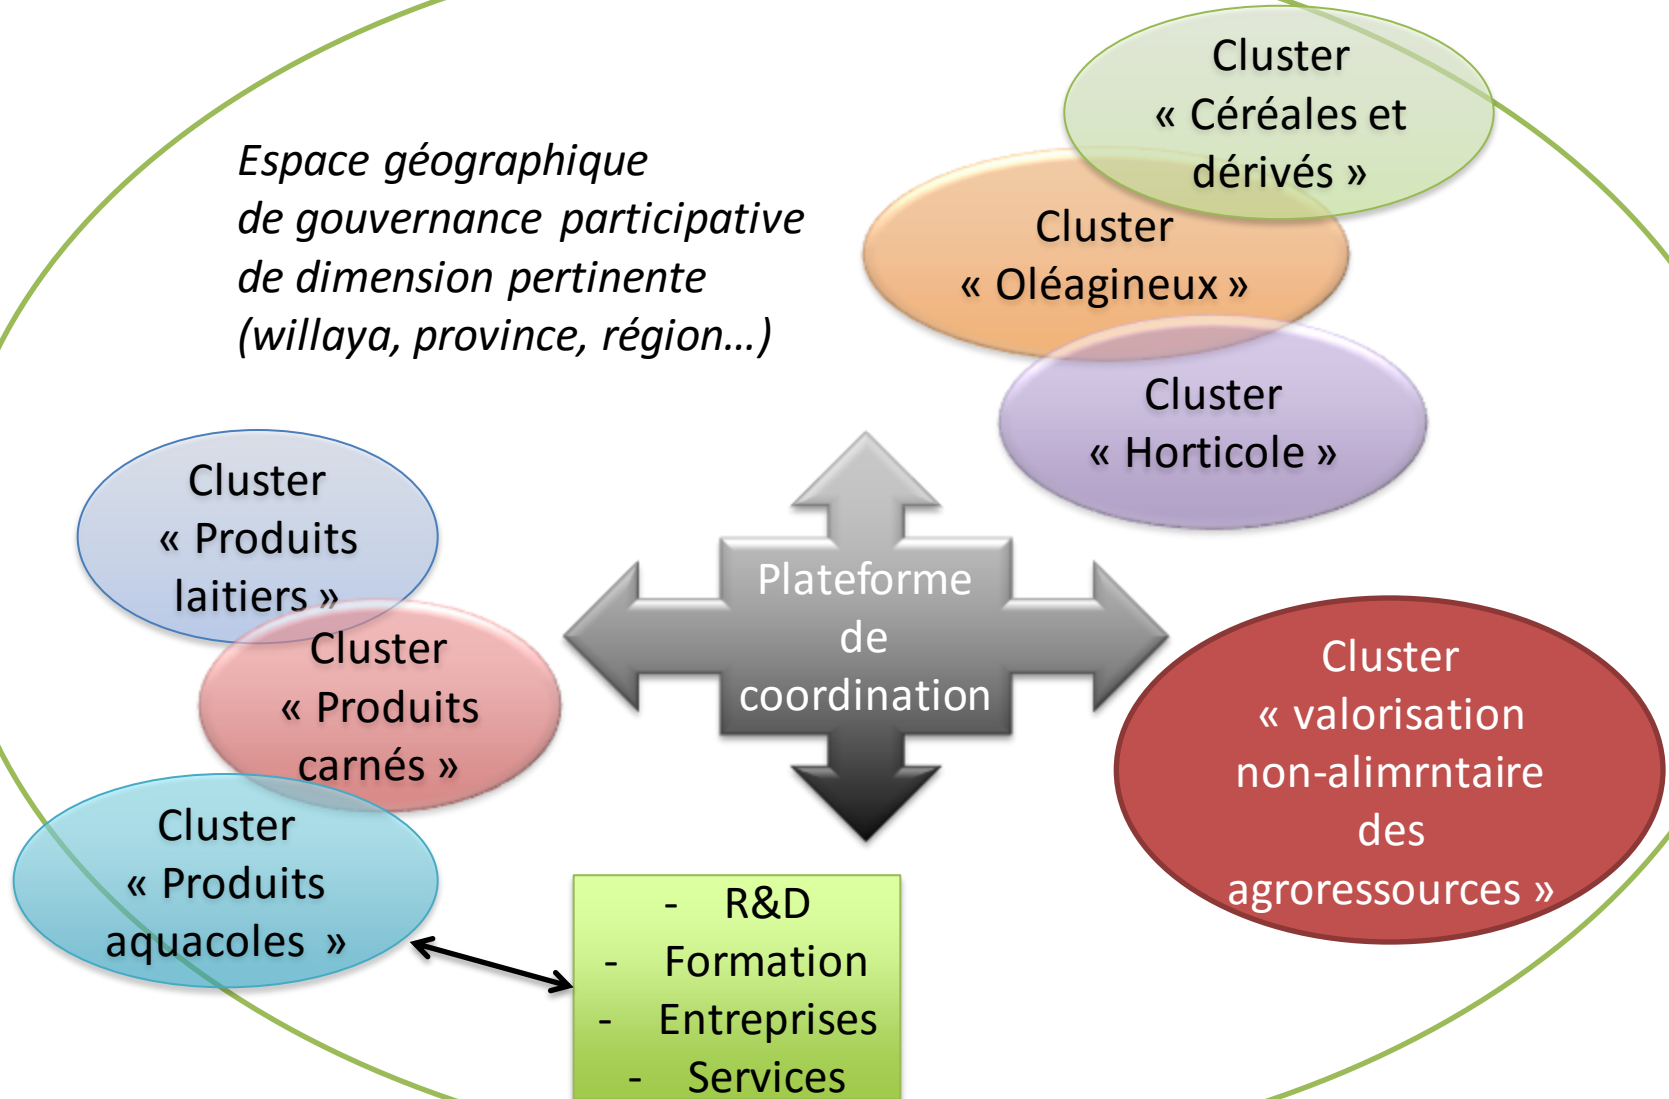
Espace géographique de gouvernance participative de dimension pertinente (willaya, province, région…)

Cluster « Céréales et dérivés »

Cluster « Oléagineux »

Cluster « Horticole »

Cluster « Produits laitiers »

Cluster « Produits carnés »

Cluster « Produits aquacoles »

Plateforme de coordination

Cluster « valorisation non-alimrntaire des agroressources »

- R&D
- Formation
- Entreprises
- Services